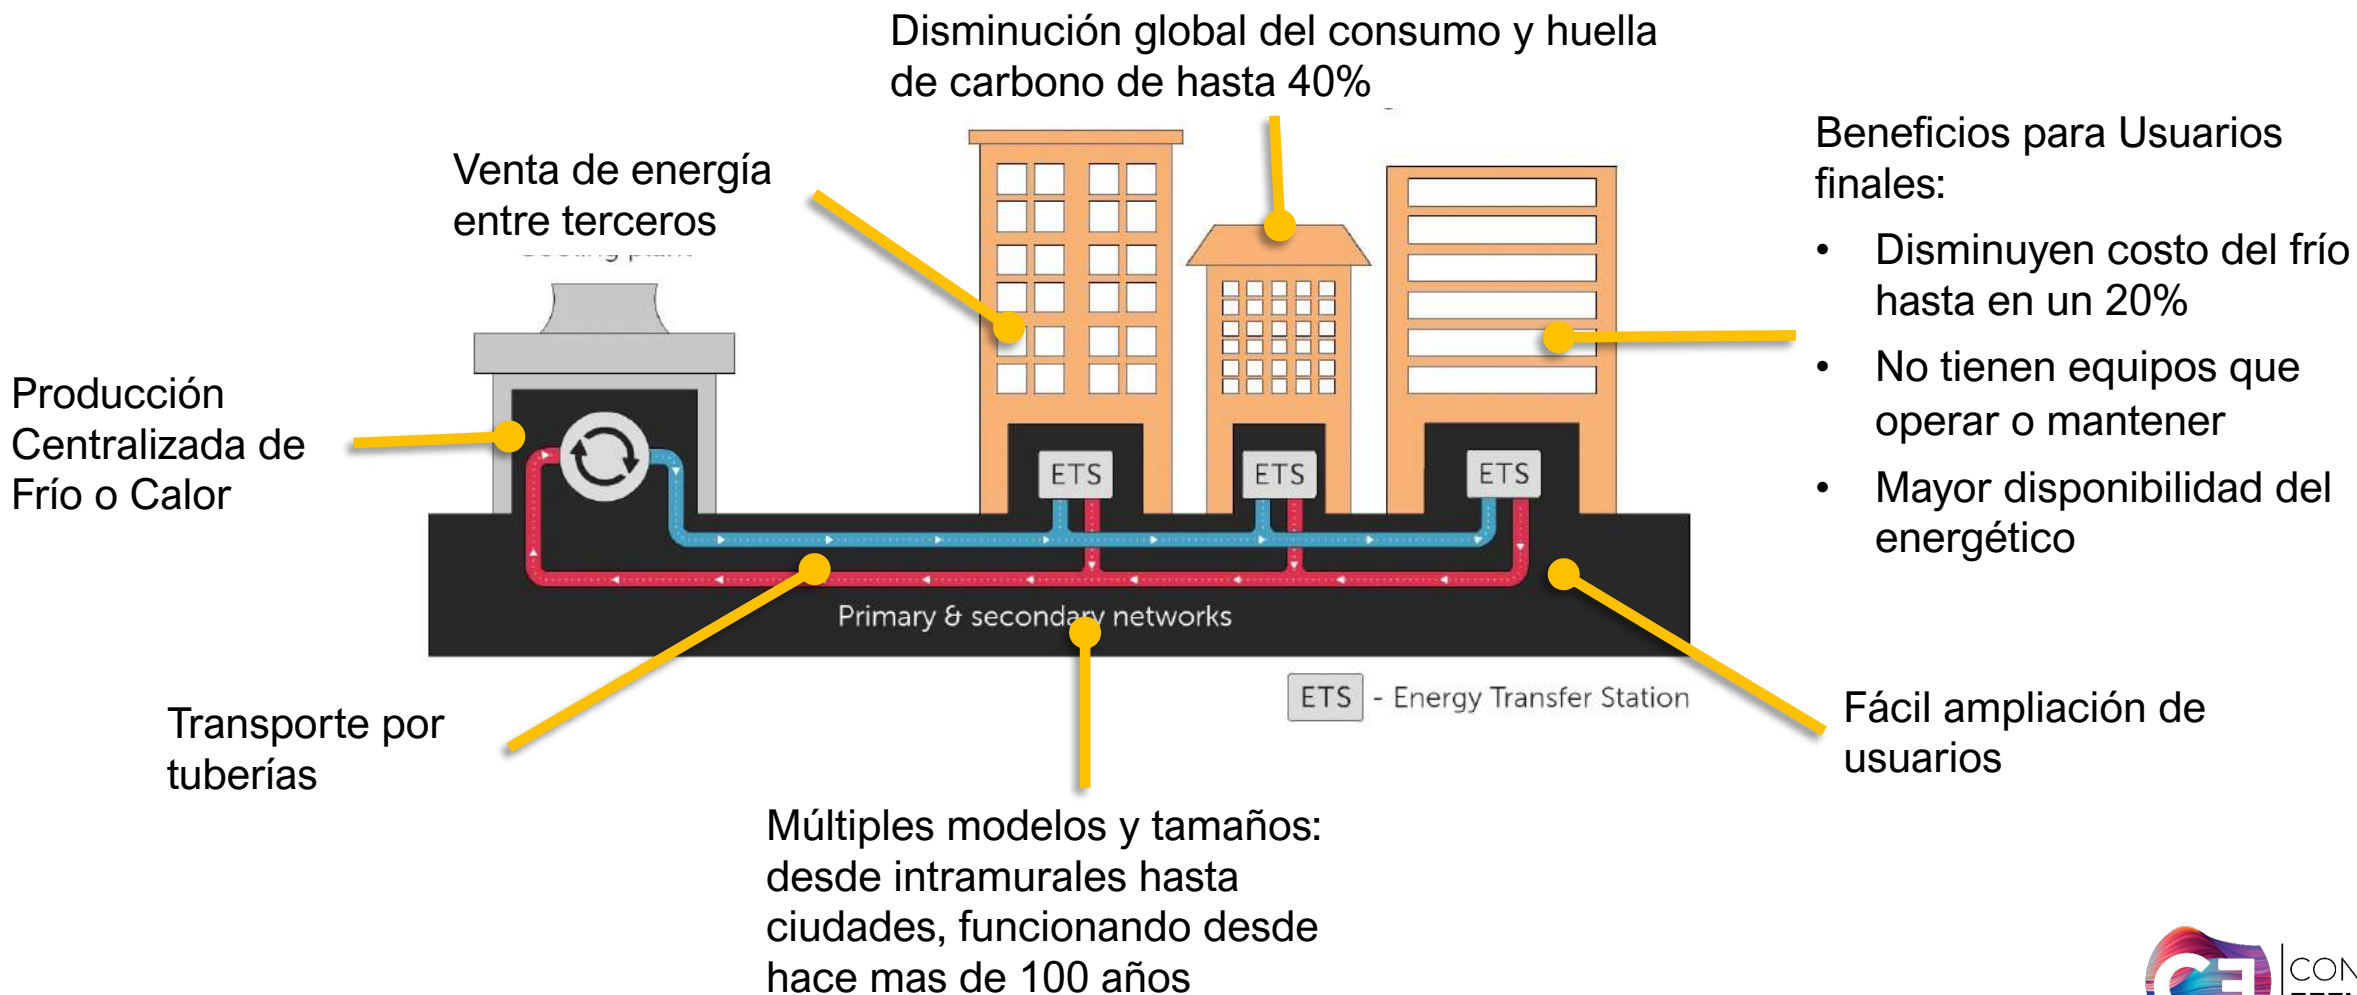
Disminución global del consumo y huella de carbono de hasta 40%

Venta de energía entre terceros

Beneficios para Usuarios finales:

- Disminuyen costo del frío hasta en un 20%
- No tienen equipos que operar o mantener
- Mayor disponibilidad del energético

Producción Centralizada de Frío o Calor

ETS

ETS

ETS

Primary & secondary networks

ETS - Energy Transfer Station

Transporte por tuberías

Fácil ampliación de usuarios

Múltiples modelos y tamaños: desde intramurales hasta ciudades, funcionando desde hace mas de 100 años

CON